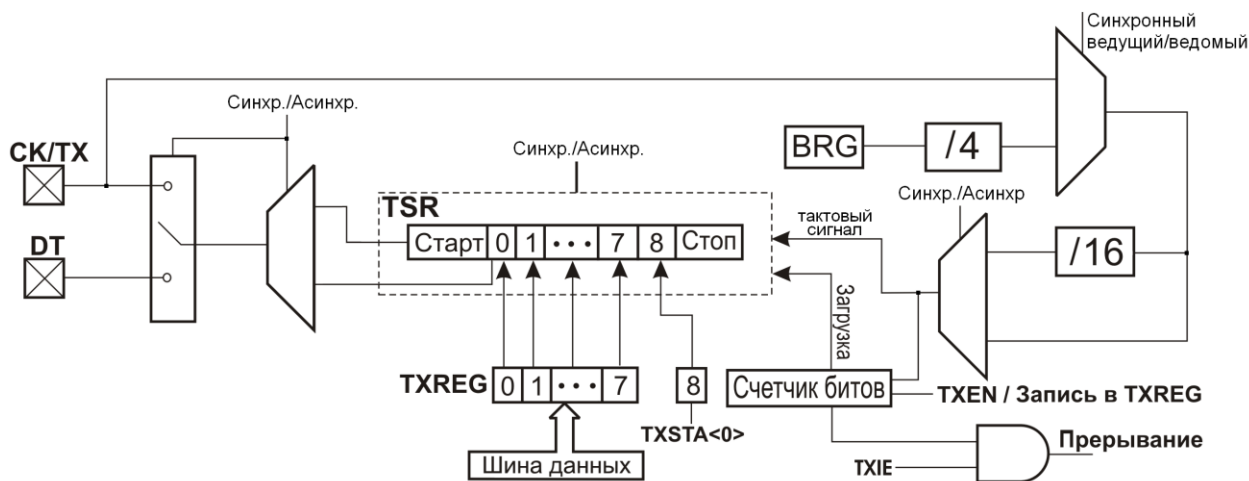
Синхронный ведущий/ведомый

Синхр./Асинхр.

CK/TX

BRG

/4

Синхр./Асинхр.

TSR

Синхр./Асинхр

тактовый сигнал

DT

Старт 0 1 • • • 7 8 Стоп

/16

Загрузка

TXREG 0 1 • • • 7

8

Счетчик битов

TXEN / Запись в TXREG

TXSTA<0>

Прерывание

TXIE

Шина данных